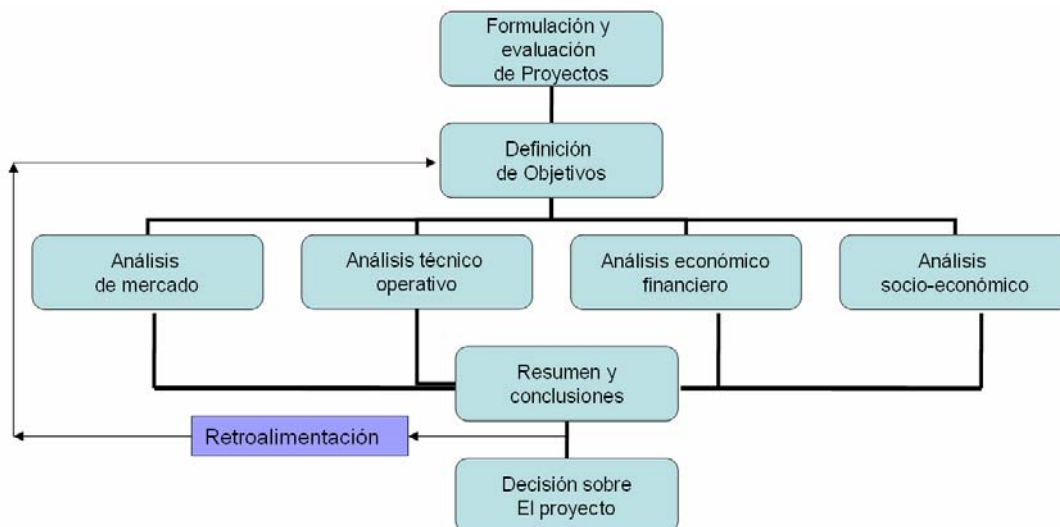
Formulación y evaluación de Proyectos

Definición de Objetivos

Análisis de mercado

Análisis técnico operativo

Análisis económico financiero

Análisis socio-económico

Resumen y conclusiones

Retroalimentación

Decisión sobre El proyecto